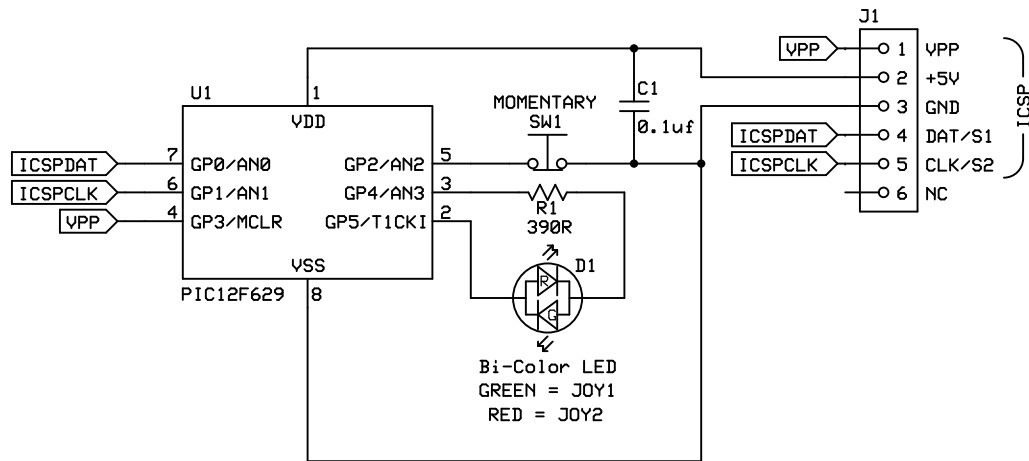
J1

VPP 1 VPP
2 +5V
3 GND
ICSPDAT 4 DAT/S1
ICSPCLK 5 CLK/S2
6 NC

ICSP

U1
1
VDD
MOMENTARY
SW1
C1
0.1uf

ICSPDAT 7 GP0/AN0
ICSPCLK 6 GP1/AN1
VPP 4 GP3/MCLR

GP2/AN2 5
GP4/AN3 3
GP5/T1CKI 2

R1
390R

VSS
PIC12F629
8

D1
R
G

Bi-Color LED
GREEN = JOY1
RED = JOY2